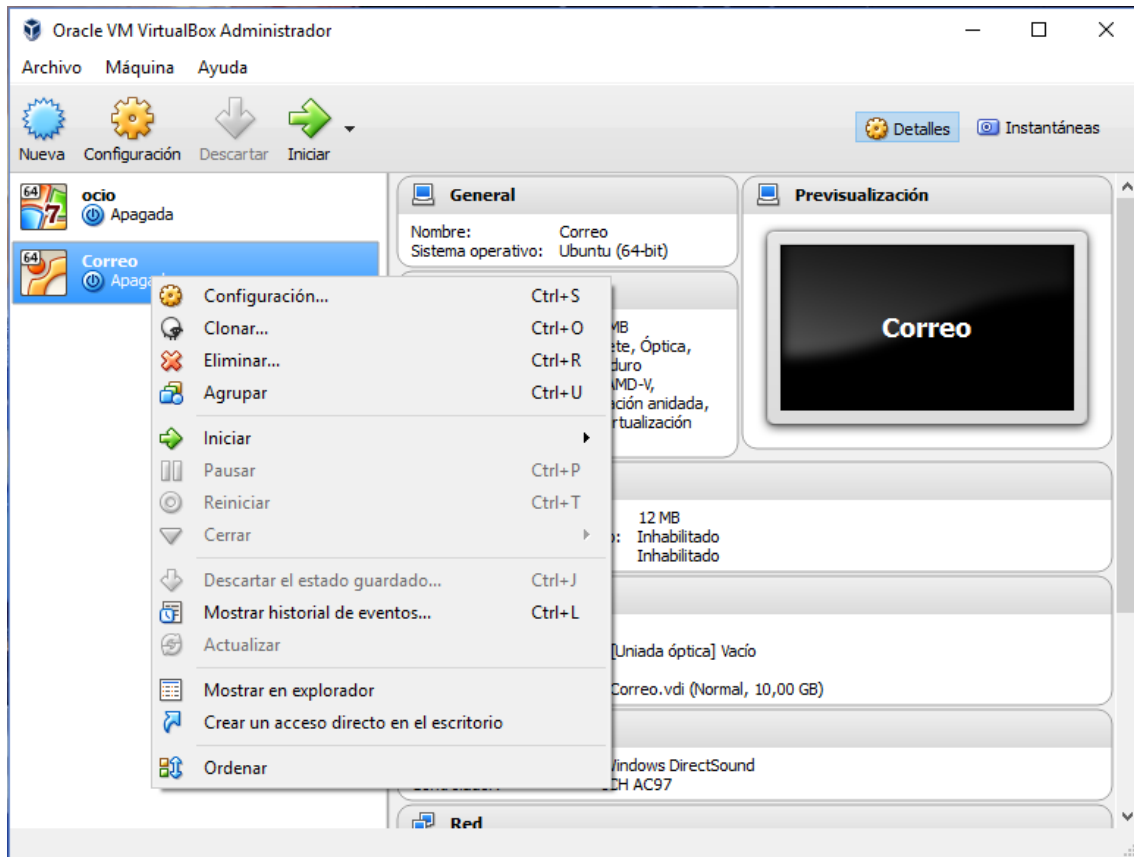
Oracle VM VirtualBox Administrador

Archivo Máquina Ayuda

Nueva Configuración Descartar Iniciar

Detalles Instantáneas

ocio
Apagada

Correo
Apaga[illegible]

General

Nombre: Correo
Sistema operativo: Ubuntu (64-bit)

Previsualización

Correo

Configuración... Ctrl+S
Clonar... Ctrl+O
Eliminar... Ctrl+R
Agrupar Ctrl+U
Iniciar
Pausar Ctrl+P
Reiniciar Ctrl+T
Cerrar
Descartar el estado guardado... Ctrl+J
Mostrar historial de eventos... Ctrl+L
Actualizar
Mostrar en explorador
Crear un acceso directo en el escritorio
Ordenar

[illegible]MB
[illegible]ete, Óptica,
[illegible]duro
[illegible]AMD-V,
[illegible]ación anidada,
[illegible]rtualización

12 MB
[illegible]: Inhabilitado
Inhabilitado

[Uniada óptica] Vacío

Correo.vdi (Normal, 10,00 GB)

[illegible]Vindows DirectSound
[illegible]CH AC97

Red